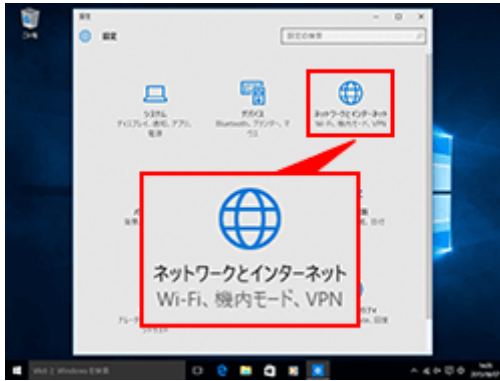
ごみ箱

設定

設定

設定の検索

システム
ディスプレイ、通知、アプリ、電源

デバイス
Bluetooth、プリンター、マウス

ネットワークとインターネット
Wi-Fi、機内モード、VPN

ネットワークとインターネット
Wi-Fi、機内モード、VPN

Web と Windows を検索